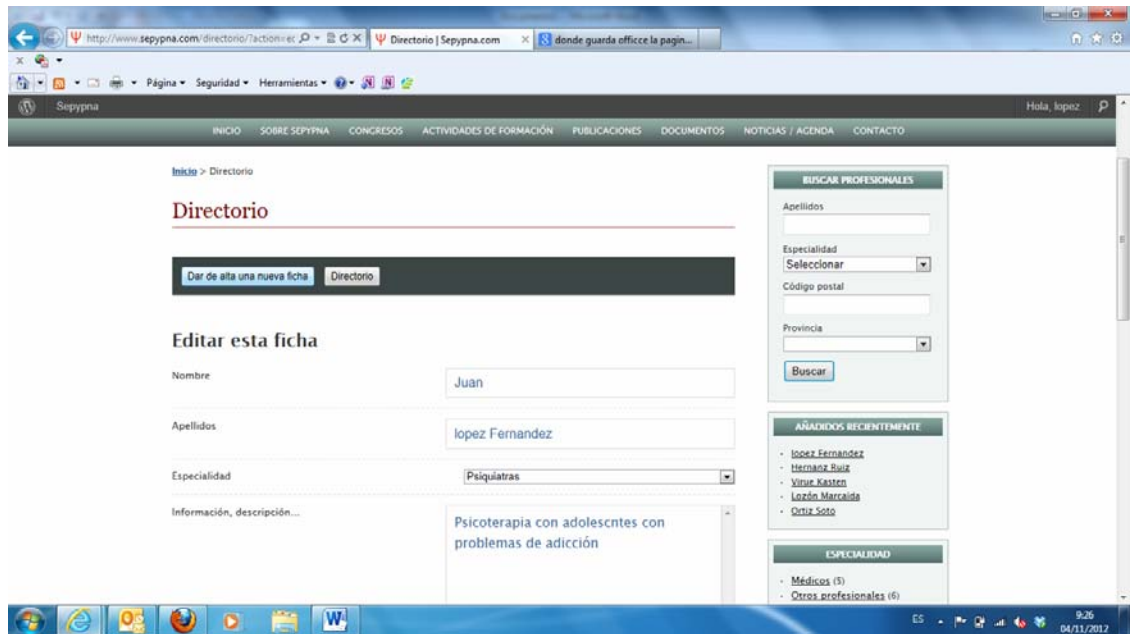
http://www.sepypna.com/directorio/?action=ec
Directorio | Sepypna.com
donde guarda officce la pagin...

Página ▾ Seguridad ▾ Herramientas ▾

Sepypna
Hola, lopez

INICIO SOBRE SEPYPNA CONGRESOS ACTIVIDADES DE FORMACIÓN PUBLICACIONES DOCUMENTOS NOTICIAS / AGENDA CONTACTO

Inicio > Directorio

Directorio

Dar de alta una nueva ficha
Directorio

Editar esta ficha

Nombre
Juan

Apellidos
lopez Fernandez

Especialidad
Psiquiatras

Información, descripción...
Psicoterapia con adolescntes con problemas de adicción

BUSCAR PROFESIONALES
Apellidos
Especialidad
Seleccionar
Código postal
Provincia
Buscar

AÑADIDOS RECIENTEMENTE
· lopez Fernandez
· Hernanz Ruiz
· Virue Kasten
· Lozón Marcaida
· Ortiz Soto

ESPECIALIDAD
· Médicos (5)
· Otros profesionales (6)

ES
9:26
04/11/2012